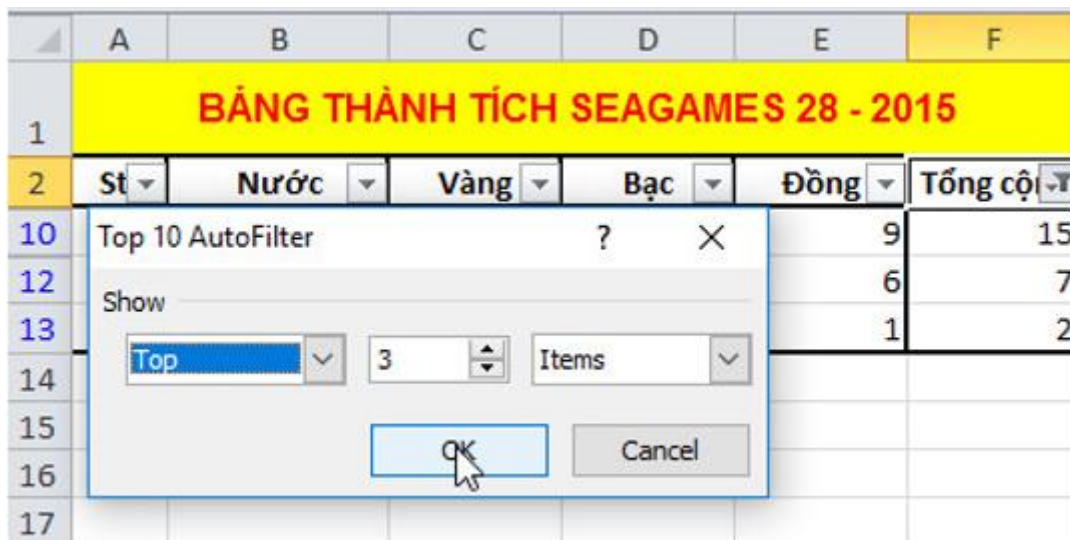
| | A | B | C | D | E | F |
|---|---|---|---|---|---|---|
| 1 | BẢNG THÀNH TÍCH SEAGAMES 28 - 2015 | | | | | |
| 2 | St | Nước | Vàng | Bạc | Đồng | Tổng cộ |
| 10 | | | | | 9 | 15 |
| 12 | | | | | 6 | 7 |
| 13 | | | | | 1 | 2 |
| 14 | | | | | | |
| 15 | | | | | | |
| 16 | | | | | | |
| 17 | | | | | | |

Top 10 AutoFilter ? ×

Show

Top 3 Items

OK Cancel